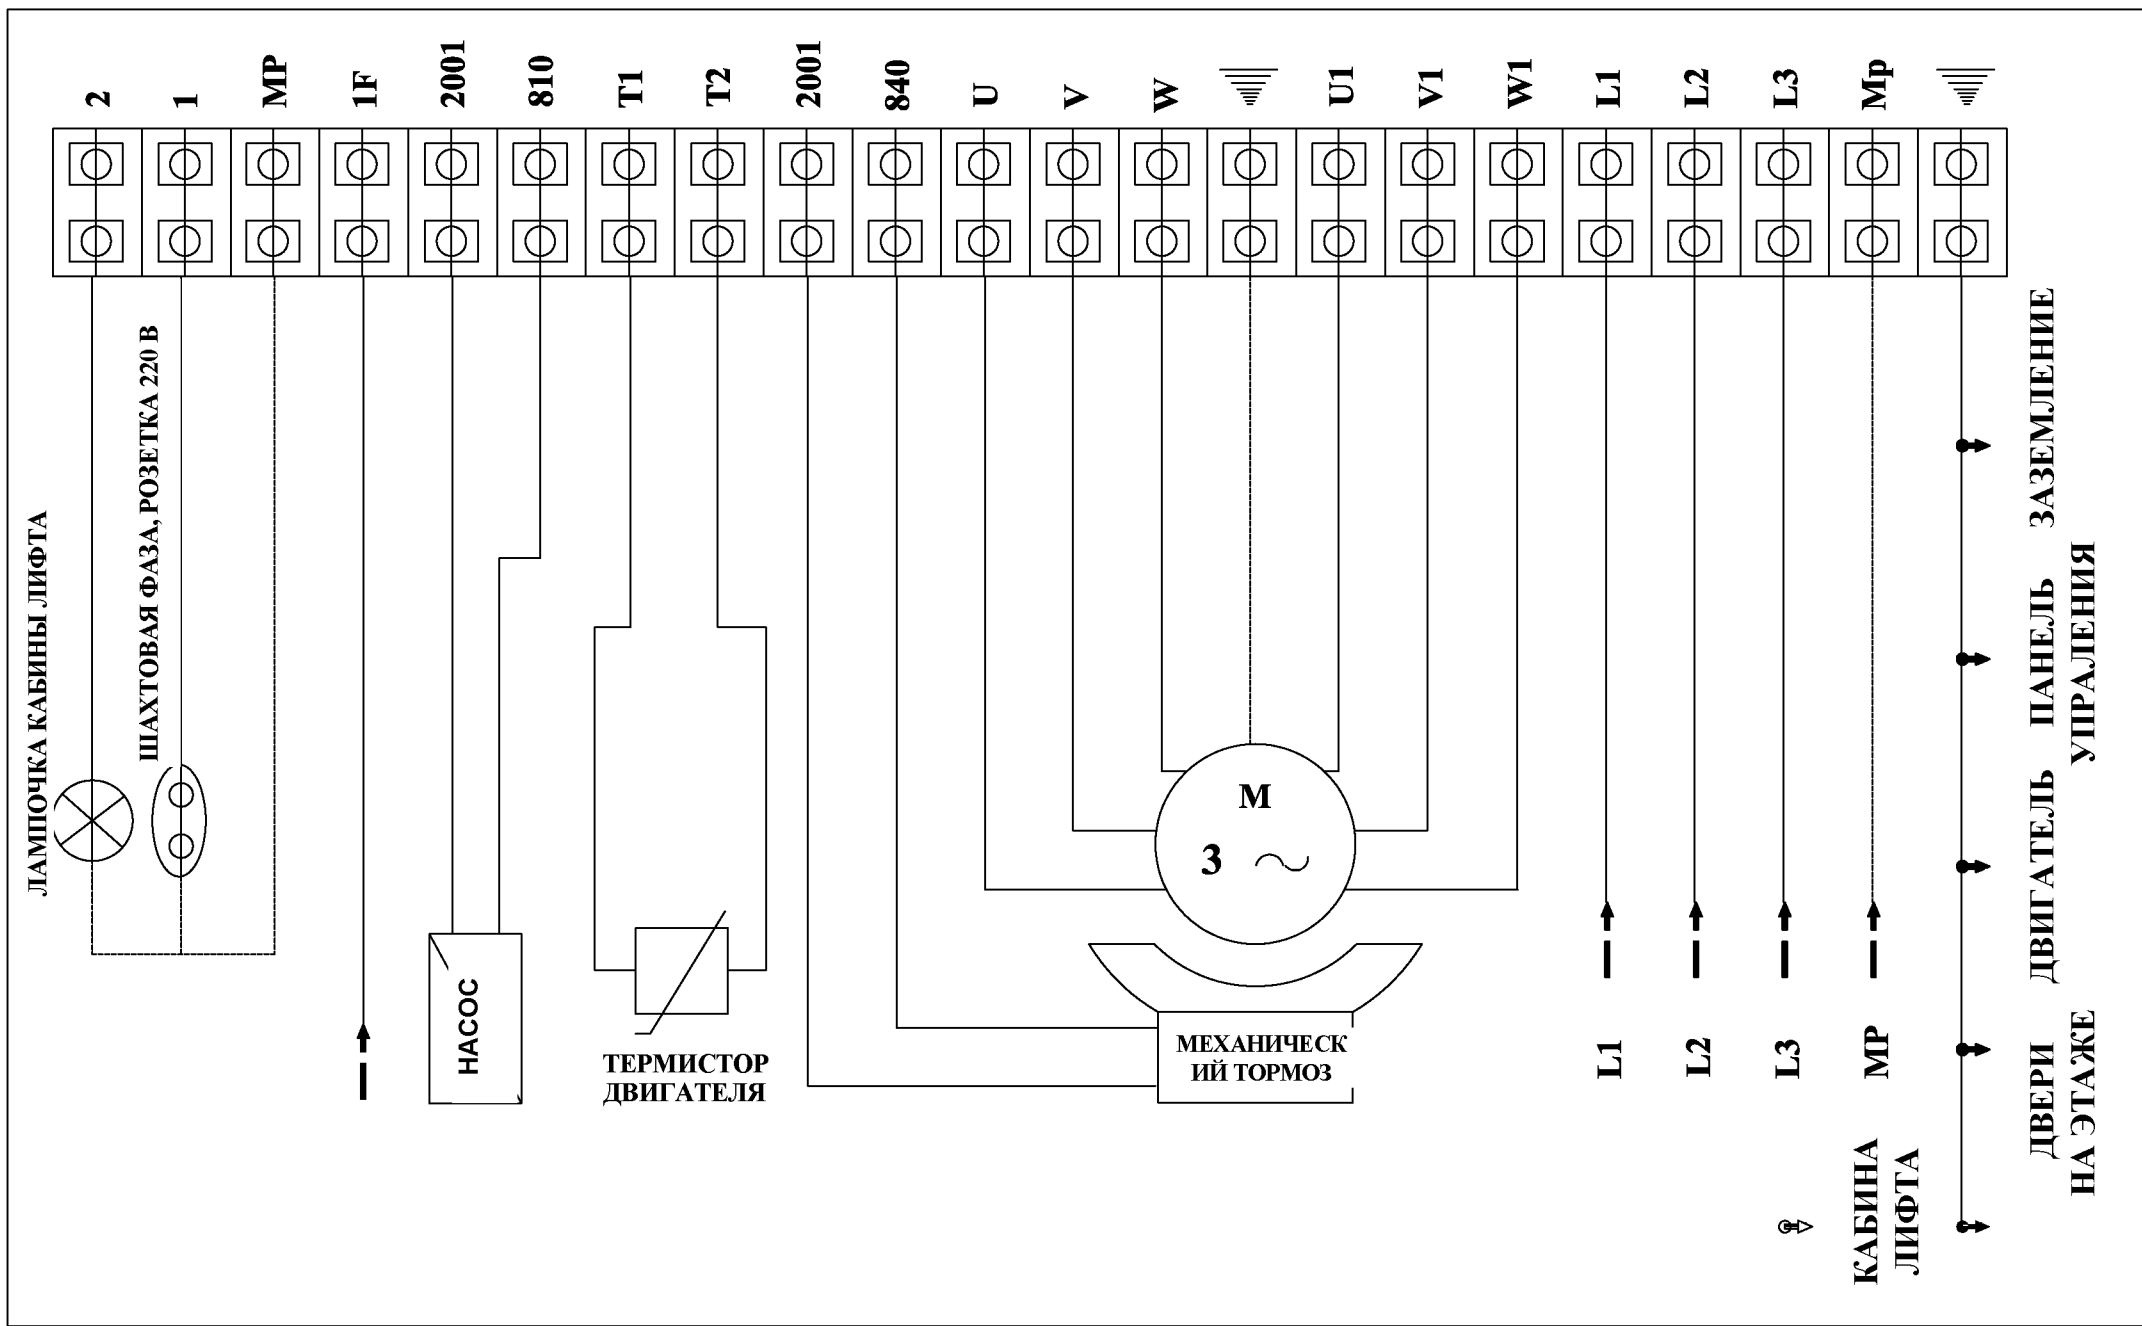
2
1
MP
1F
2001
810
T1
T2
2001
840
U
V
W
U1
V1
W1
L1
L2
L3
Mp

ЛАМПОЧКА КАБИНЫ ЛИФТА
ШАХТОВАЯ ФАЗА, РОЗЕТКА 220 В

НАСОС

ТЕРМИСТОР ДВИГАТЕЛЯ

M
3 $\sim$

МЕХАНИЧЕСКИЙ ТОРМОЗ

L1
L2
L3
MP

КАБИНА ЛИФТА
ДВЕРИ НА ЭТАЖЕ
ДВИГАТЕЛЬ
ПАНЕЛЬ УПРАЛЕНИЯ
ЗАЗЕМЛЕНИЕ